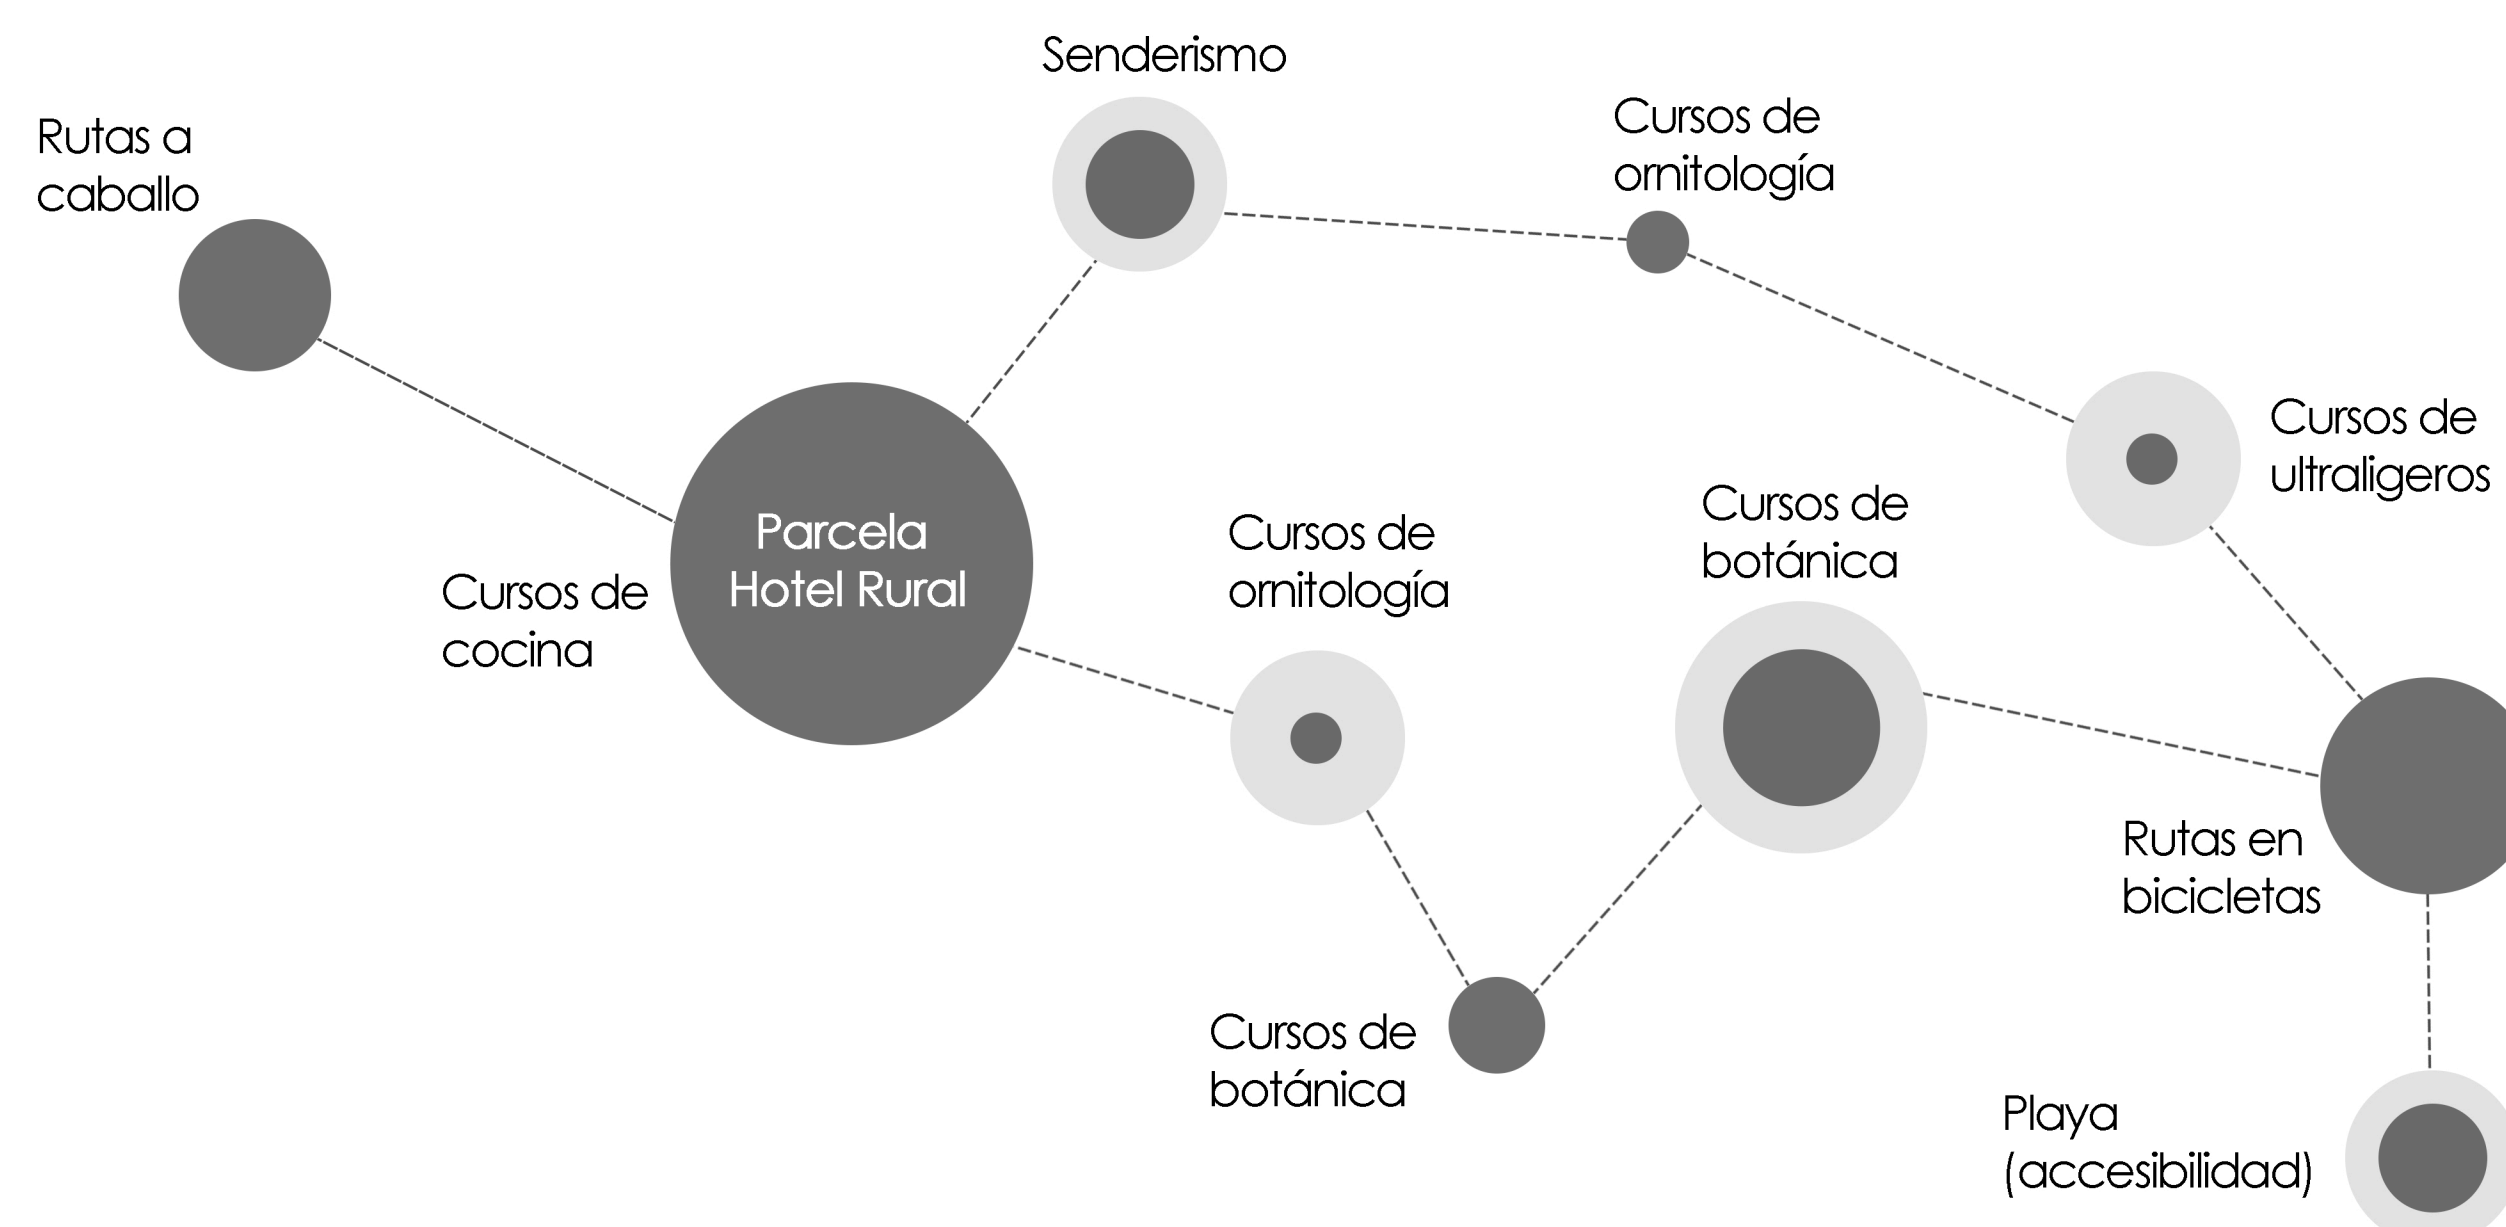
Senderismo

Rutas a caballo

Cursos de ornitología

Cursos de ultraligeros

Parcela Hotel Rural

Cursos de cocina

Cursos de ornitología

Cursos de botánica

Rutas en bicicletas

Cursos de botánica

Playa (accesibilidad)